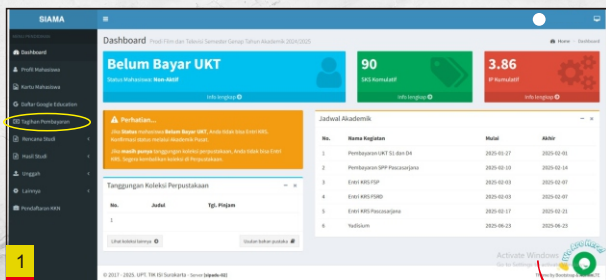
SIAMA

MENU PENDIDIKAN

Dashboard

Profil Mahasiswa

Kartu Mahasiswa

Daftar Google Education

Tagihan Pembayaran

Rencana Studi

Hasil Studi

Unggah

Lainnya

Pendaftaran KKN

Dashboard Prodi Film dan Televisi Semester Genap Tahun Akademik 2024/2025

Home Dashboard

Belum Bayar UKT

Status Mahasiswa: Non-Aktif

Info lengkap

90

SKS Kumulatif

Info lengkap

3.86

IP Kumulatif

Info lengkap

Perhatian...

Jika Status mahasiswa Belum Bayar UKT, Anda tidak bisa Entri KRS. Konfirmasi status melalui Akademik Pusat.

Jika masih punya tanggungan koleksi perpustakaan, Anda tidak bisa Entri KRS. Segera kembalikan koleksi di Perpustakaan.

Tanggungan Koleksi Perpustakaan

| No. | Judul | Tgl. Pinjam |
|---|---|---|
| 1 | | |

Lihat koleksi lainnya

Usulan bahan pustaka

Jadwal Akademik

| No. | Nama Kegiatan | Mulai | Akhir |
|---|---|---|---|
| 1 | Pembayaran UKT S1 dan D4 | 2025-01-27 | 2025-02-01 |
| 2 | Pembayaran SPP Pascasarjana | 2025-02-10 | 2025-02-14 |
| 3 | Entri KRS FSP | 2025-02-03 | 2025-02-07 |
| 4 | Entri KRS FSRD | 2025-02-03 | 2025-02-07 |
| 5 | Entri KRS Pascasarjana | 2025-02-17 | 2025-02-21 |
| 6 | Yudisium | 2025-06-23 | 2025-06-23 |

Activate Windows
Go to Settings to activate Windows.

© 2017 - 2025, UPT. TIK ISI Surakarta - Server [siprdc-02]

Theme by Bootstrap & AdminLTE

1